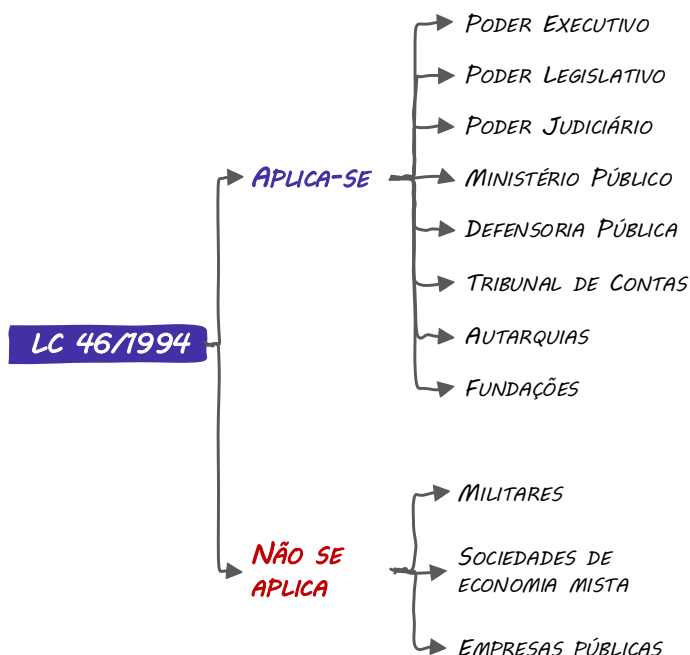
LC 46/1994

Aplica-se

Poder Executivo

Poder Legislativo

Poder Judiciário

Ministério Público

Defensoria Pública

Tribunal de Contas

Autarquias

Fundações

Não se aplica

Militares

Sociedades de economia mista

Empresas públicas